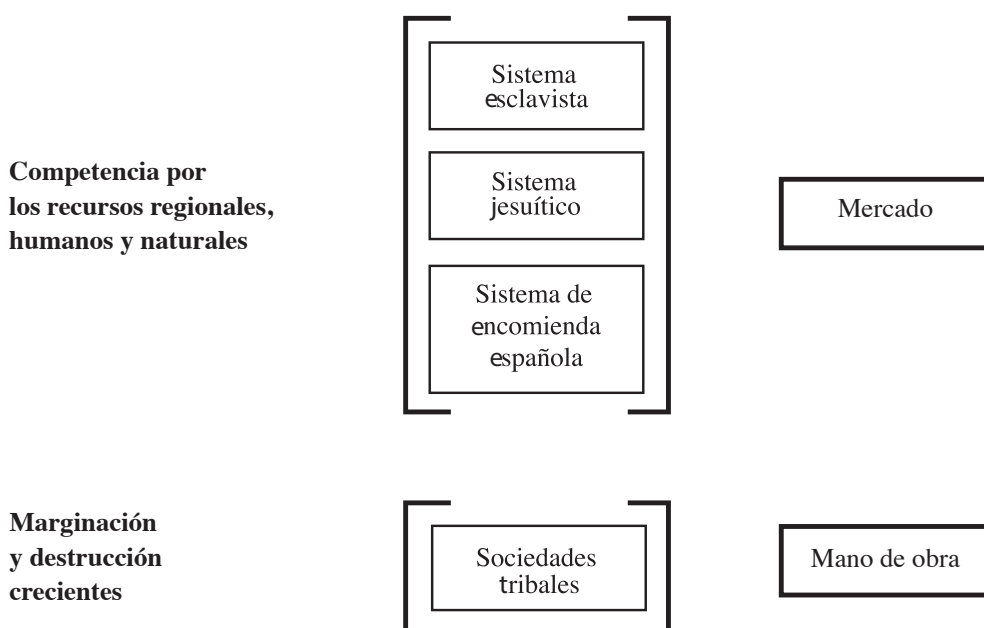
Competencia por los recursos regionales, humanos y naturales

Sistema esclavista

Sistema jesuítico

Sistema de encomienda española

Mercado

Marginación y destrucción crecientes

Sociedades tribales

Mano de obra